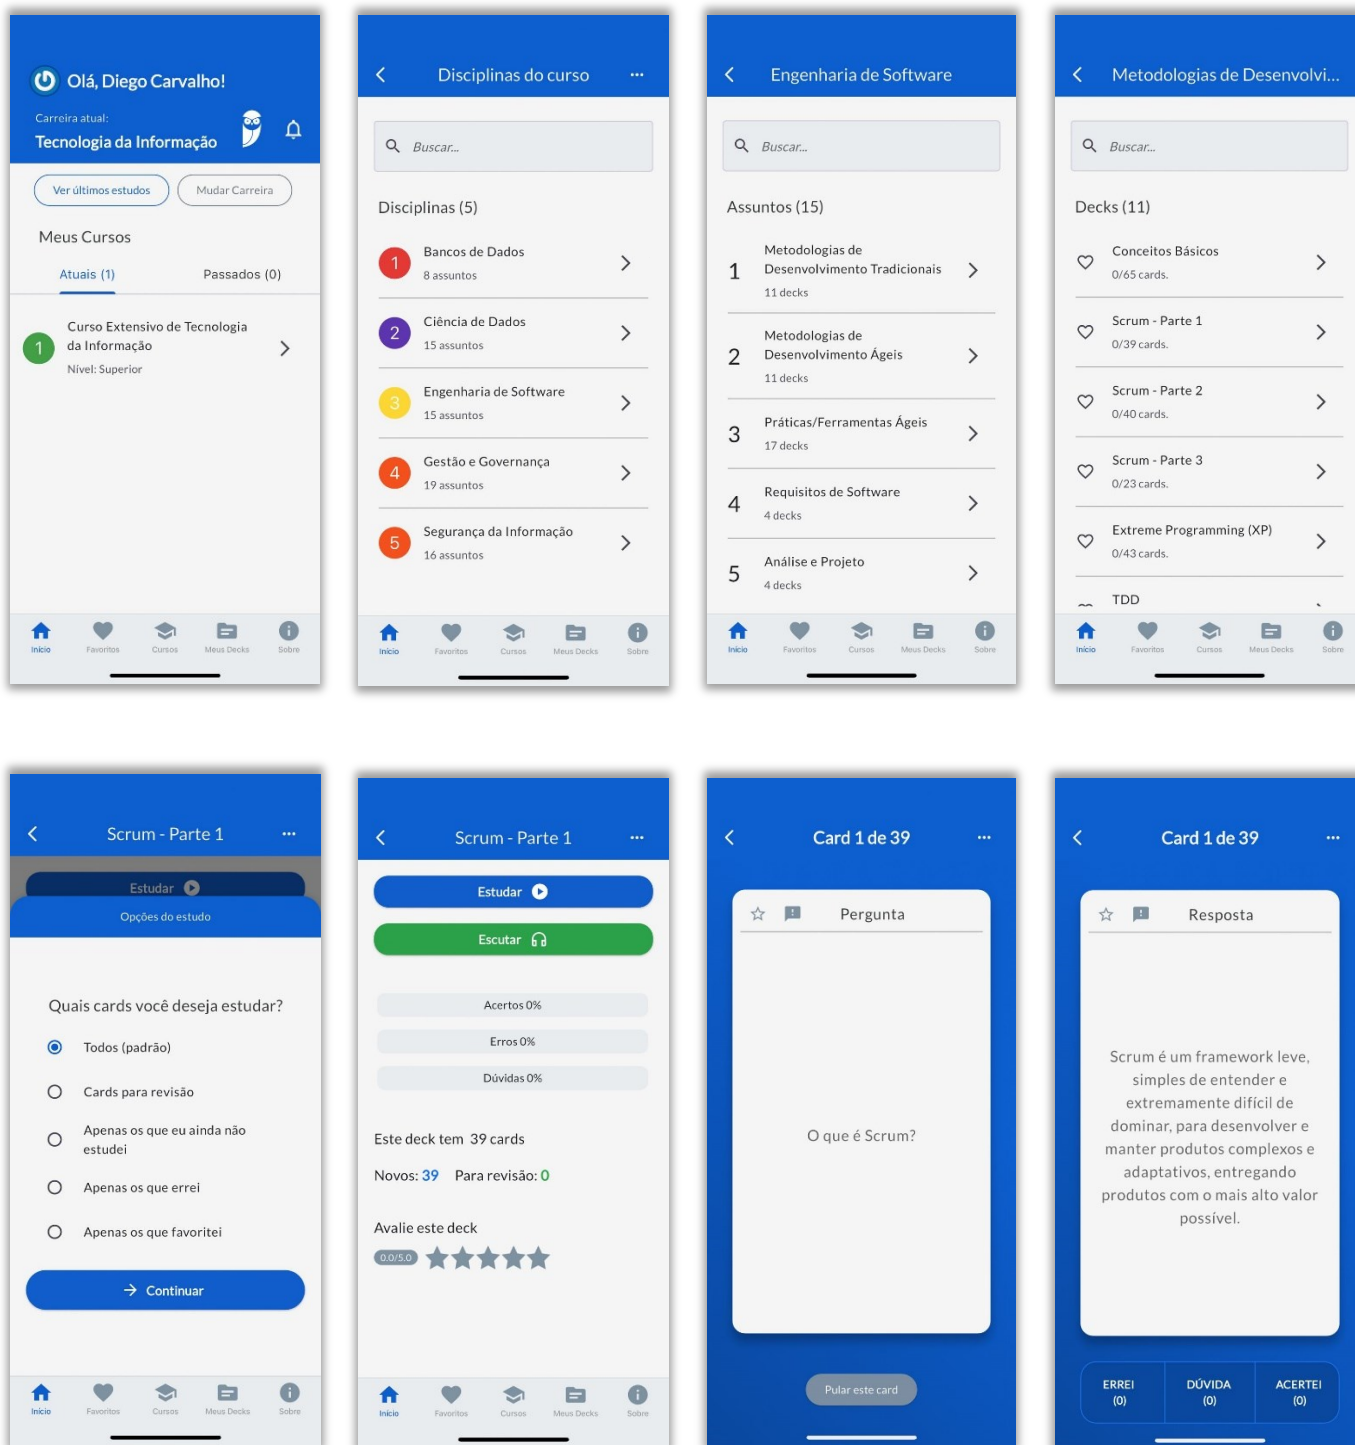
Olá, Diego Carvalho!
Carreira atual:
Tecnologia da Informação
Ver últimos estudos
Mudar Carreira
Meus Cursos
Atuais (1)
Passados (0)
1 Curso Extensivo de Tecnologia da Informação
Nível: Superior
Início Favoritos Cursos Meus Decks Sobre

Disciplinas do curso
Buscar...
Disciplinas (5)
1 Bancos de Dados
8 assuntos
2 Ciência de Dados
15 assuntos
3 Engenharia de Software
15 assuntos
4 Gestão e Governança
19 assuntos
5 Segurança da Informação
16 assuntos
Início Favoritos Cursos Meus Decks Sobre

Engenharia de Software
Buscar...
Assuntos (15)
1 Metodologias de Desenvolvimento Tradicionais
11 decks
2 Metodologias de Desenvolvimento Ágeis
11 decks
3 Práticas/Ferramentas Ágeis
17 decks
4 Requisitos de Software
4 decks
5 Análise e Projeto
4 decks
Início Favoritos Cursos Meus Decks Sobre

Metodologias de Desenvolvi...
Buscar...
Decks (11)
Conceitos Básicos
0/65 cards.
Scrum - Parte 1
0/39 cards.
Scrum - Parte 2
0/40 cards.
Scrum - Parte 3
0/23 cards.
Extreme Programming (XP)
0/43 cards.
TDD
Início Favoritos Cursos Meus Decks Sobre

Scrum - Parte 1
Estudar
Opções do estudo
Quais cards você deseja estudar?
Todos (padrão)
Cards para revisão
Apenas os que eu ainda não estudei
Apenas os que errei
Apenas os que favoritei
Continuar
Início Favoritos Cursos Meus Decks Sobre

Scrum - Parte 1
Estudar
Escutar
Acertos 0%
Erros 0%
Dúvidas 0%
Este deck tem 39 cards
Novos: 39 Para revisão: 0
Avalie este deck
0.0/5.0
Início Favoritos Cursos Meus Decks Sobre

Card 1 de 39
Pergunta
O que é Scrum?
Pular este card

Card 1 de 39
Resposta
Scrum é um framework leve, simples de entender e extremamente difícil de dominar, para desenvolver e manter produtos complexos e adaptativos, entregando produtos com o mais alto valor possível.
ERREI (0)
DÚVIDA (0)
ACERTEI (0)